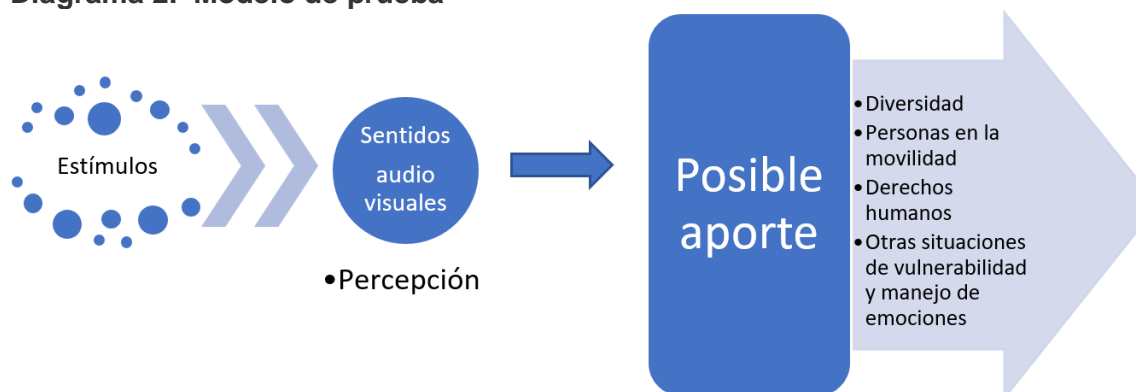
Diagrama 2. Modelo de prueba

Estímulos

Sentidos audio visuales

•Percepción

Posible aporte

•Diversidad
•Personas en la movilidad
•Derechos humanos
•Otras situaciones de vulnerabilidad y manejo de emociones